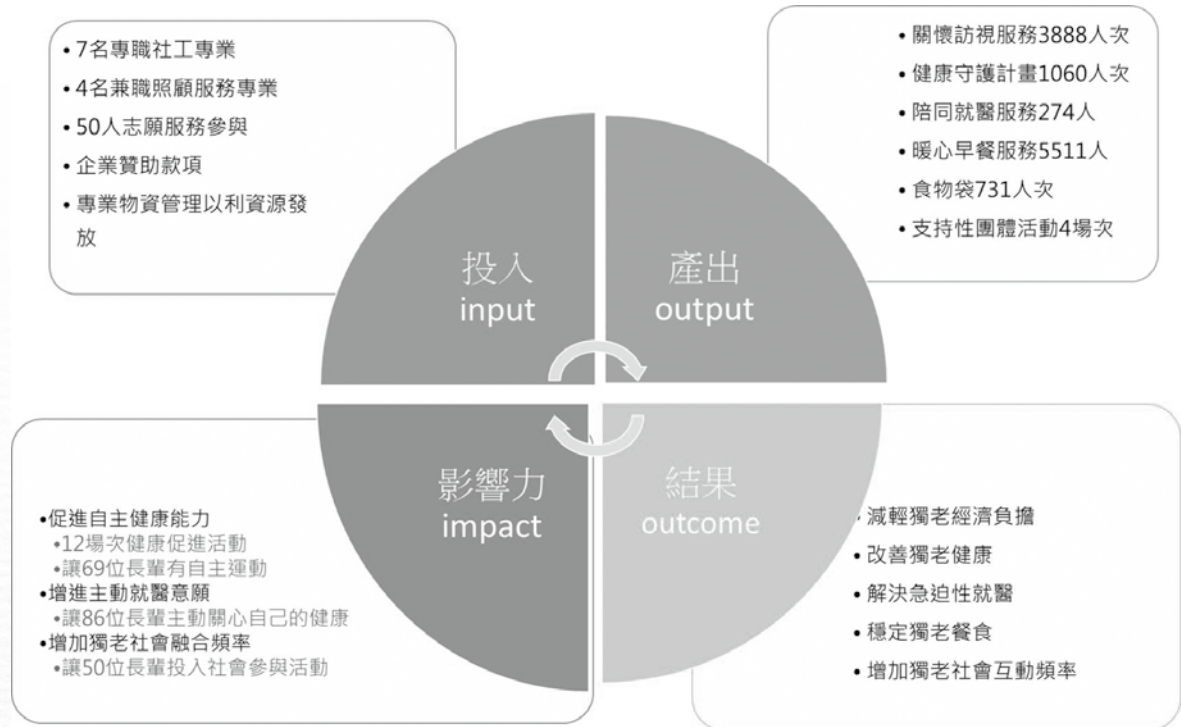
• 7名專職社工專業
• 4名兼職照顧服務專業
• 50人志願服務參與
• 企業贊助款項
• 專業物資管理以利資源發放

• 關懷訪視服務3888人次
• 健康守護計畫1060人次
• 陪同就醫服務274人
• 暖心早餐服務5511人
• 食物袋731人次
• 支持性團體活動4場次

投入
input

產出
output

影響力
impact

結果
outcome

•促進自主健康能力
•12場次健康促進活動
•讓69位長輩有自主運動
•增進主動就醫意願
•讓86位長輩主動關心自己的健康
•增加獨老社會融合頻率
•讓50位長輩投入社會參與活動

• 減輕獨老經濟負擔
• 改善獨老健康
• 解決急迫性就醫
• 穩定獨老餐食
• 增加獨老社會互動頻率